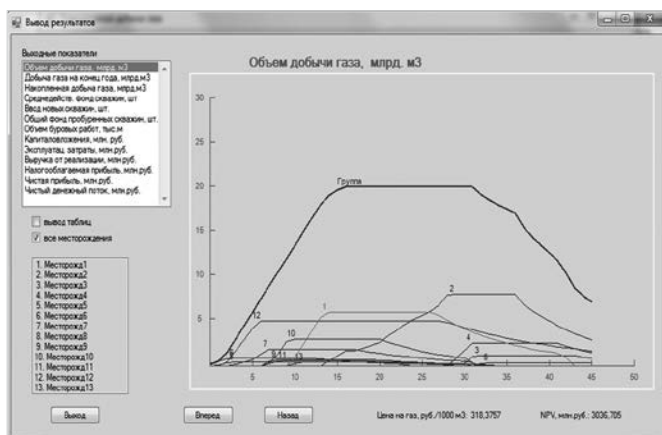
Вывод результатов

Выходные показатели

Объем добычи газа, млрд. м3
Добыча газа на конец года, млрд.м3
Накопленная добыча газа, млрд.м3
Среднедейств. фонд скважин, шт
Ввод новых скважин, шт.
Общий фонд пробуренных скважин, шт.
Объем буровых работ, тыс.м
Капиталовложения, млн. руб.
Эксплуатац. затраты, млн.руб.
Выручка от реализации, млн.руб.
Налогооблагаемая прибыль, млн.руб.
Чистая прибыль, млн.руб.
Чистый денежный поток, млн.руб.

вывод таблиц
все месторождения

1. Месторожд1
2. Месторожд2
3. Месторожд3
4. Месторожд4
5. Месторожд5
6. Месторожд6
7. Месторожд7
8. Месторожд8
9. Месторожд9
10. Месторожд10
11. Месторожд11
12. Месторожд12
13. Месторожд13

Объем добычи газа, млрд. м3

30
25
20
15
10
5

Группа
1
2
3
4
5
6
7
8
9
10
11
12
13

5 10 15 20 25 30 35 40 45 50

Выход Вперед Назад

Цена на газ, руб./1000 м3: 318,3757

NPV, млн.руб.: 3036,705